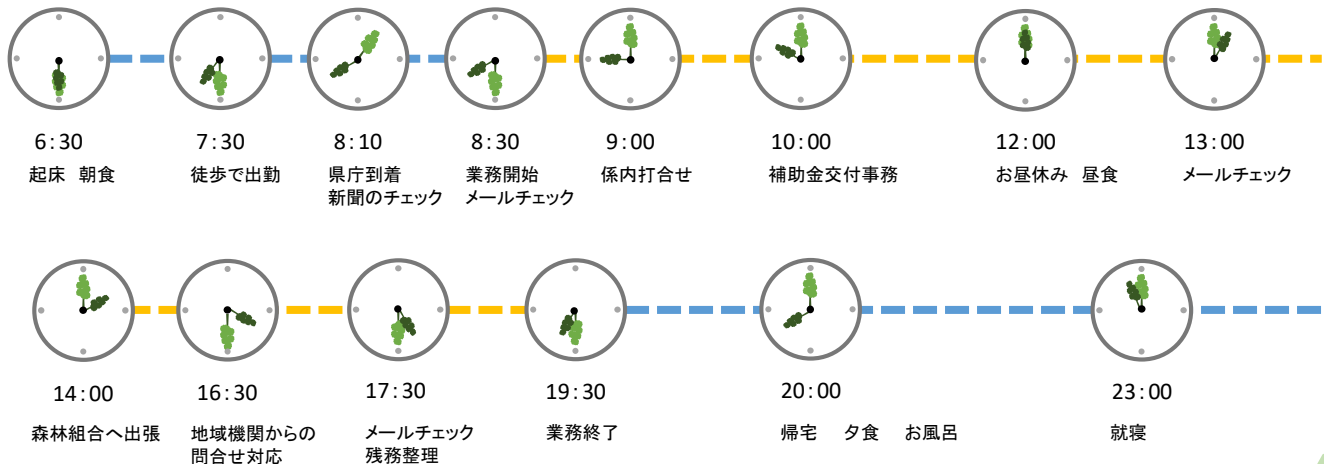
6:30
起床　朝食

7:30
徒歩で出勤

8:10
県庁到着
新聞のチェック

8:30
業務開始
メールチェック

9:00
係内打合せ

10:00
補助金交付事務

12:00
お昼休み　昼食

13:00
メールチェック

14:00
森林組合へ出張

16:30
地域機関からの
問合せ対応

17:30
メールチェック
残務整理

19:30
業務終了

20:00
帰宅　夕食　お風呂

23:00
就寝